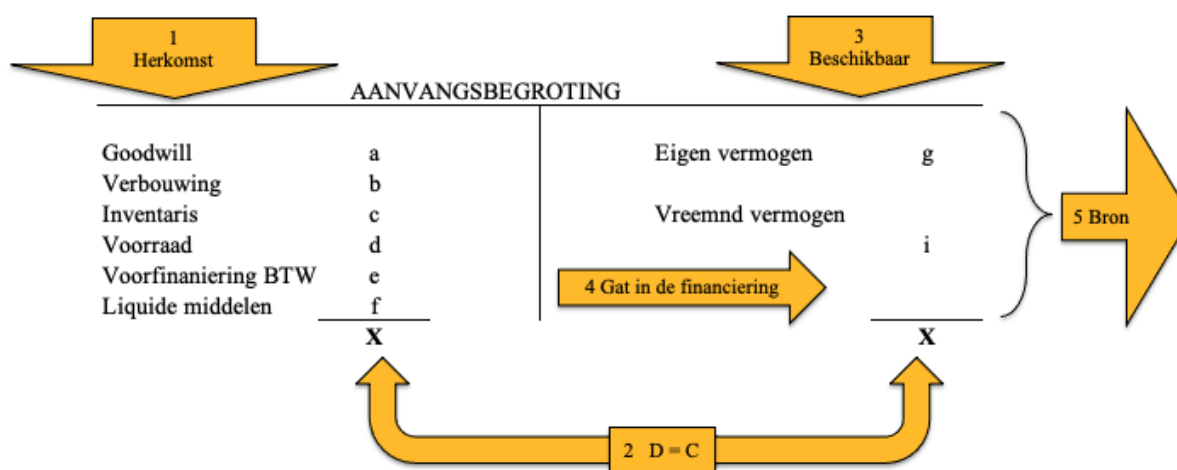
1
Herkomst

3
Beschikbaar

AANVANGSBEGROTING

| | | | |
|---|---|---|---|
| Goodwill | a | Eigen vermogen | g |
| Verbouwing | b | | |
| Inventaris | c | Vreemnd vermogen | |
| Voorraad | d | | i |
| Voorfinaniering BTW | e | | |
| Liquide middelen | f | | |
| | X | | X |

4 Gat in de financiering

5 Bron

2 D = C